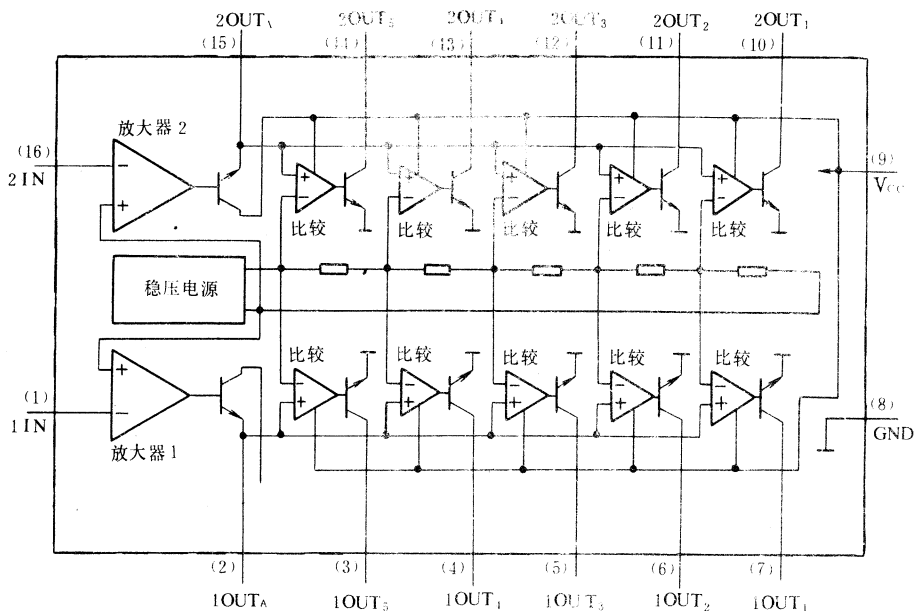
2OUT$_A$
(15)
2OUT$_5$
(14)
2OUT$_4$
(13)
2OUT$_3$
(12)
2OUT$_2$
(11)
2OUT$_1$
(10)

放大器 2
(16)
2 IN
比较
比较
比较
比较
比较
(9)
V$_{CC}$

稳压电源

比较
比较
比较
比较
比较
(1)
1 IN
放大器 1
(8)
GND

(2)
1OUT$_A$
(3)
1OUT$_5$
(4)
1OUT$_4$
(5)
1OUT$_3$
(6)
1OUT$_2$
(7)
1OUT$_1$